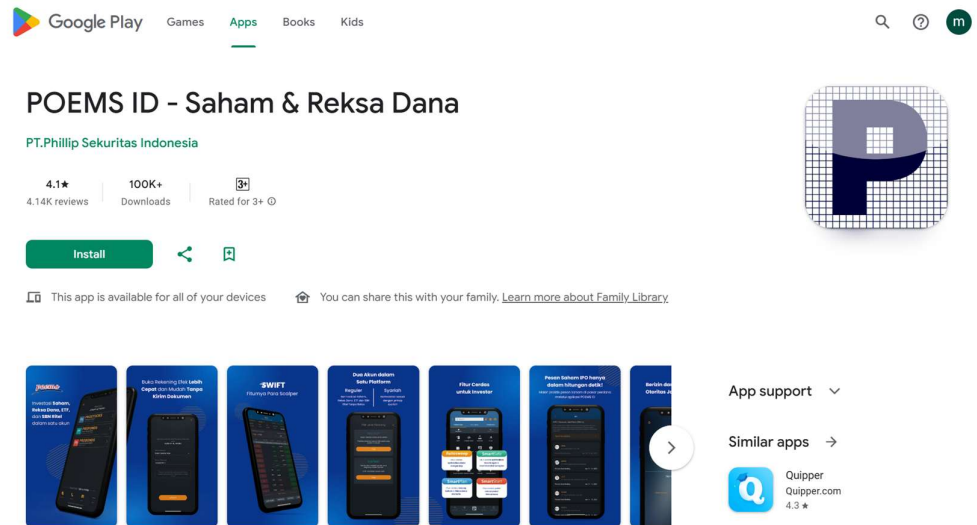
Google Play Games Apps Books Kids

m

POEMS ID - Saham & Reksa Dana

PT.Phillip Sekuritas Indonesia

4.1★
4.14K reviews

100K+
Downloads

3+
Rated for 3+

Install

This app is available for all of your devices

You can share this with your family. Learn more about Family Library

Investasi Saham, Reksa Dana, ETF, dan SBN Ritel dalam satu akun

Buka Rekening Efek Lebih Cepat dan Mudah Tanpa Kirim Dokumen

SWIFT
Fiturnya Para Scalper

Dua Akun dalam Satu Platform
Reguler
Syariah

Fitur Canggih untuk Investor

Pesan Saham IPO hanya dalam hitungan detik!

Berlin dan Otoritas J

App support

Similar apps

Quipper
Quipper.com
4.3 ★